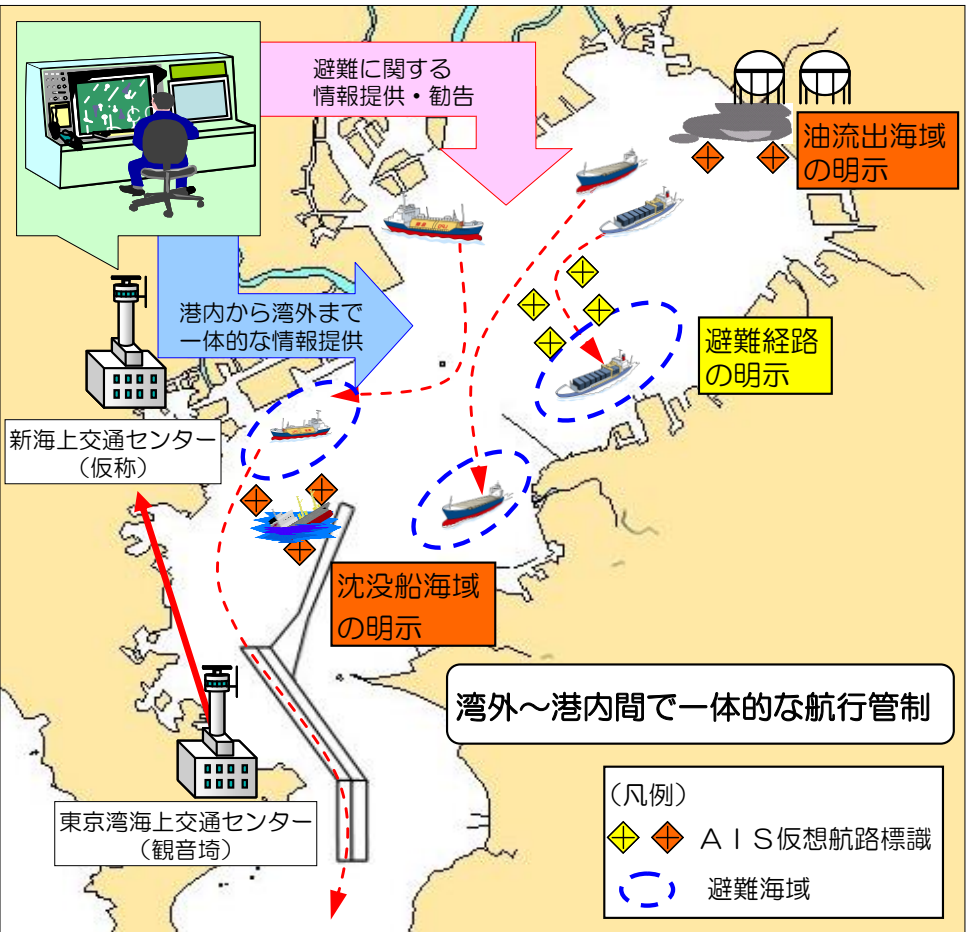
避難に関する
情報提供・勧告

油流出海域
の明示

港内から湾外まで
一体的な情報提供

避難経路
の明示

新海上交通センター
（仮称）

沈没船海域
の明示

湾外～港内間で一体的な航行管制

（凡例）
ＡＩＳ仮想航路標識
避難海域

東京湾海上交通センター
（観音埼）